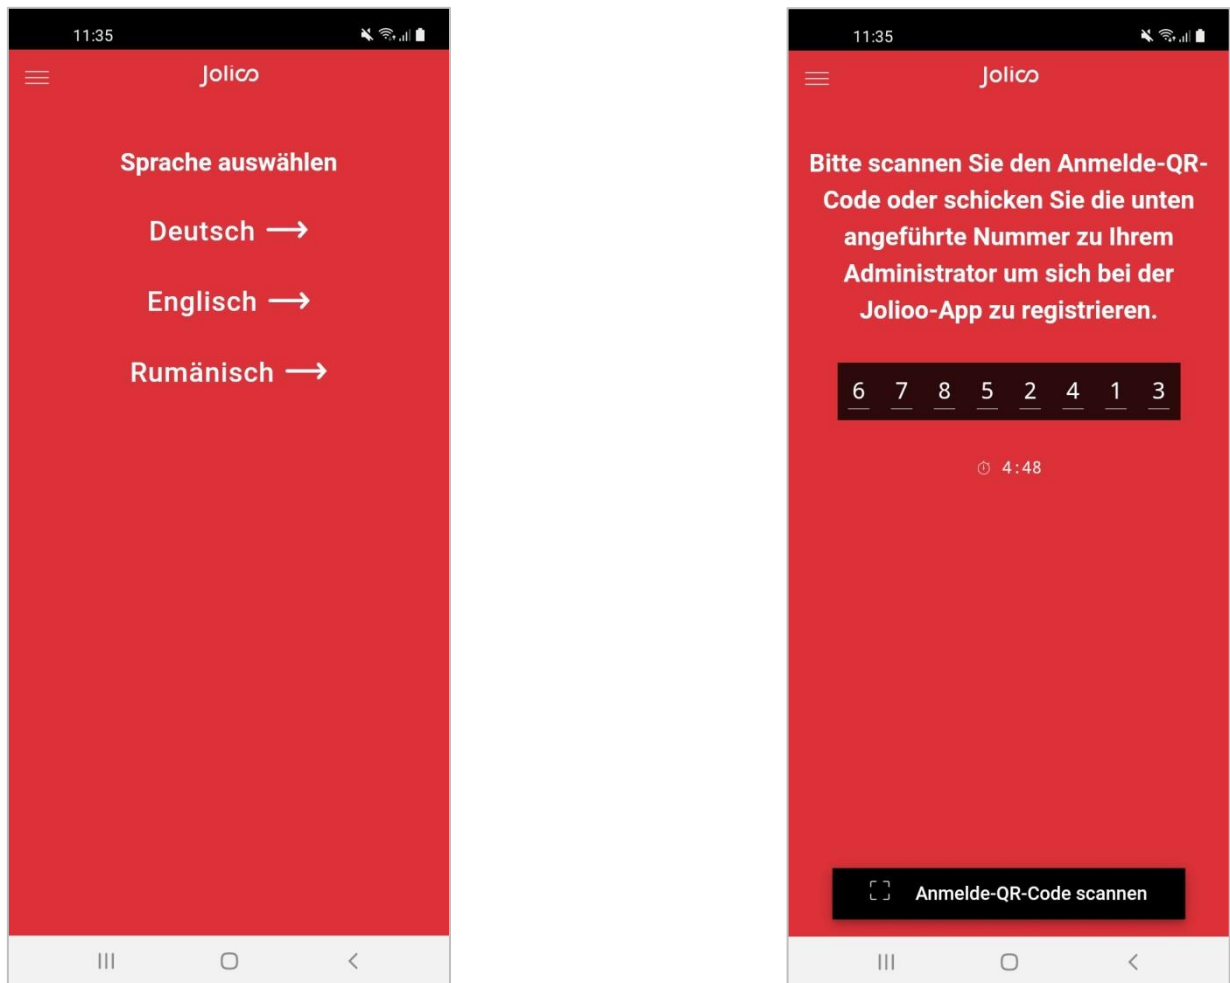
11:35

Jolioo

Sprache auswählen

Deutsch ⟶

Englisch ⟶

Rumänisch ⟶

11:35

Jolioo

Bitte scannen Sie den Anmelde-QR-Code oder schicken Sie die unten angeführte Nummer zu Ihrem Administrator um sich bei der Jolioo-App zu registrieren.

6 7 8 5 2 4 1 3

4:48

Anmelde-QR-Code scannen